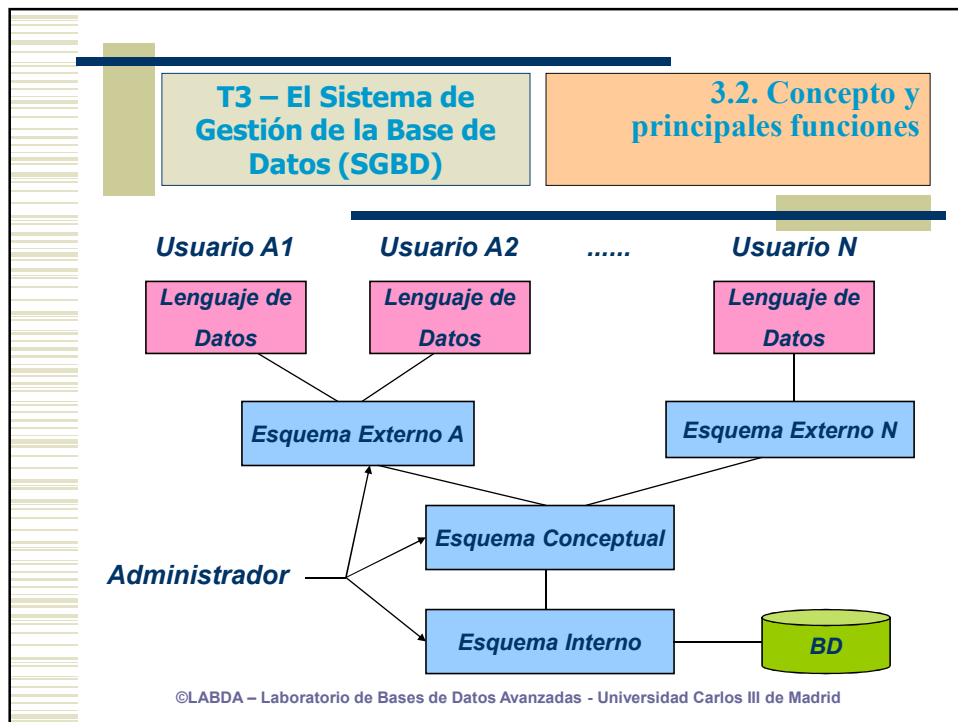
T3 – El Sistema de Gestión de la Base de Datos (SGBD)

3.2. Concepto y principales funciones

Usuario A1

Usuario A2

......

Usuario N

Lenguaje de Datos

Lenguaje de Datos

Lenguaje de Datos

Esquema Externo A

Esquema Externo N

Esquema Conceptual

Administrador

Esquema Interno

BD

©LABDA – Laboratorio de Bases de Datos Avanzadas - Universidad Carlos III de Madrid